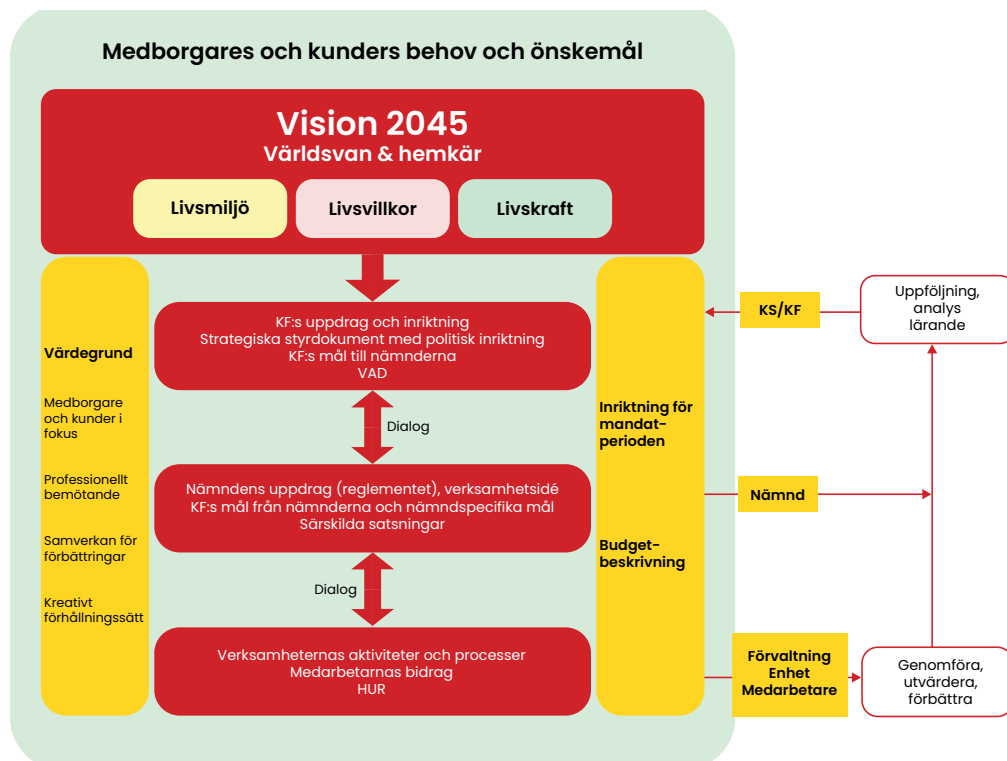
Medborgares och kunders behov och önskemål

Vision 2045
Världsvan & hemkär

Livsmiljö

Livsvillkor

Livskraft

Värdegrund

Medborgare och kunder i fokus

Professionellt bemötande

Samverkan för förbättringar

Kreativt förhållningssätt

KF:s uppdrag och inriktning
Strategiska styrdokument med politisk inriktning
KF:s mål till nämnderna
VAD

Dialog

Nämndens uppdrag (reglementet), verksamhetsidé
KF:s mål från nämnderna och nämndspecifika mål
Särskilda satsningar

Dialog

Verksamheternas aktiviteter och processer
Medarbetarnas bidrag
HUR

Inriktning för mandatperioden

Budgetbeskrivning

KS/KF

Uppföljning, analys lärande

Nämnd

Förvaltning
Enhet
Medarbetare

Genomföra, utvärdera, förbättra